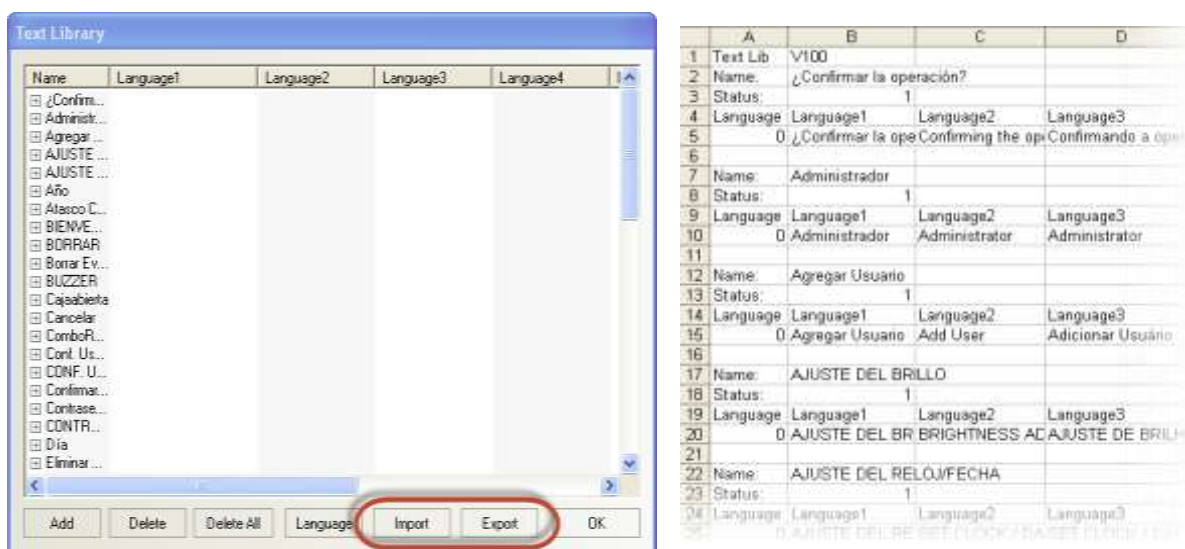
Text Library

| Name | Language1 | Language2 | Language3 | Language4 |
|---|---|---|---|---|
| ⊞ ¿Confirm... | | | | |
| ⊞ Administr... | | | | |
| ⊞ Agregar ... | | | | |
| ⊞ AJUSTE ... | | | | |
| ⊞ AJUSTE ... | | | | |
| ⊞ Año | | | | |
| ⊞ Atasco C... | | | | |
| ⊞ BIENVE... | | | | |
| ⊞ BORRAR | | | | |
| ⊞ Borrar Ev... | | | | |
| ⊞ BUZZER | | | | |
| ⊞ Cajaabierta | | | | |
| ⊞ Cancelar | | | | |
| ⊞ ComboR... | | | | |
| ⊞ Cont. Us... | | | | |
| ⊞ CONF. U... | | | | |
| ⊞ Confirmar... | | | | |
| ⊞ Contrase... | | | | |
| ⊞ CONTR... | | | | |
| ⊞ Día | | | | |
| ⊞ Eliminar ... | | | | |

Add | Delete | Delete All | Language | Import | Export | OK

| | A | B | C | D |
|---|---|---|---|---|
| 1 | Text Lib | V100 | | |
| 2 | Name: | ¿Confirmar la operación? | | |
| 3 | Status: | 1 | | |
| 4 | Language | Language1 | Language2 | Language3 |
| 5 | 0 | ¿Confirmar la ope | Confirming the op | Confirmando a ope |
| 6 | | | | |
| 7 | Name: | Administrador | | |
| 8 | Status: | 1 | | |
| 9 | Language | Language1 | Language2 | Language3 |
| 10 | 0 | Administrador | Administrator | Administrator |
| 11 | | | | |
| 12 | Name: | Agregar Usuario | | |
| 13 | Status: | 1 | | |
| 14 | Language | Language1 | Language2 | Language3 |
| 15 | 0 | Agregar Usuario | Add User | Adicionar Usuário |
| 16 | | | | |
| 17 | Name: | AJUSTE DEL BRILLO | | |
| 18 | Status: | 1 | | |
| 19 | Language | Language1 | Language2 | Language3 |
| 20 | 0 | AJUSTE DEL BR | BRIGHTNESS AD | AJUSTE DE BRILH |
| 21 | | | | |
| 22 | Name: | AJUSTE DEL RELOJ/FECHA | | |
| 23 | Status: | 1 | | |
| 24 | Language | Language1 | Language2 | Language3 |
| 25 | 0 | AJUSTE DEL RE | SET CLOCK/ DA | SET CLOCK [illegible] |